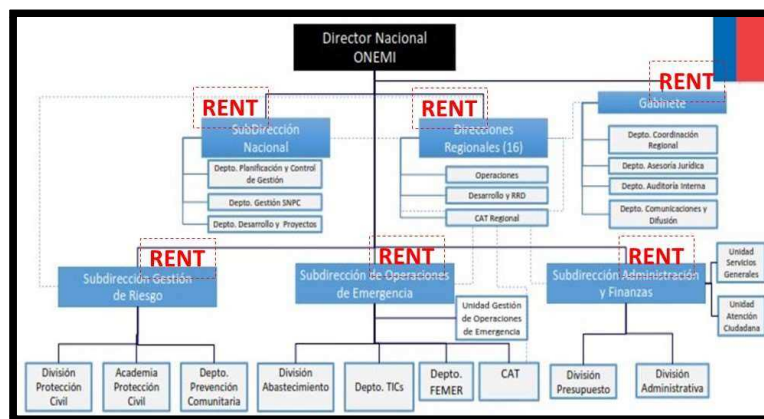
Director Nacional
ONEMI

RENT
SubDirección Nacional

Depto. Planificación y Control de Gestión

Depto. Gestión SNPC

Depto. Desarrollo y Proyectos

RENT
Direcciones Regionales (16)

Operaciones

Desarrollo y RRD

CAT Regional

RENT
Gabinete

Depto. Coordinación Regional

Depto. Asesoría Jurídica

Depto. Auditoría Interna

Depto. Comunicaciones y Difusión

RENT
Subdirección Gestión de Riesgo

RENT
Subdirección de Operaciones de Emergencia

Unidad Gestión de Operaciones de Emergencia

RENT
Subdirección Administración y Finanzas

Unidad Servicios Generales

Unidad Atención Ciudadana

División Protección Civil

Academia Protección Civil

Depto. Prevención Comunitaria

División Abastecimiento

Depto. TICs

Depto. FEMER

CAT

División Presupuesto

División Administrativa